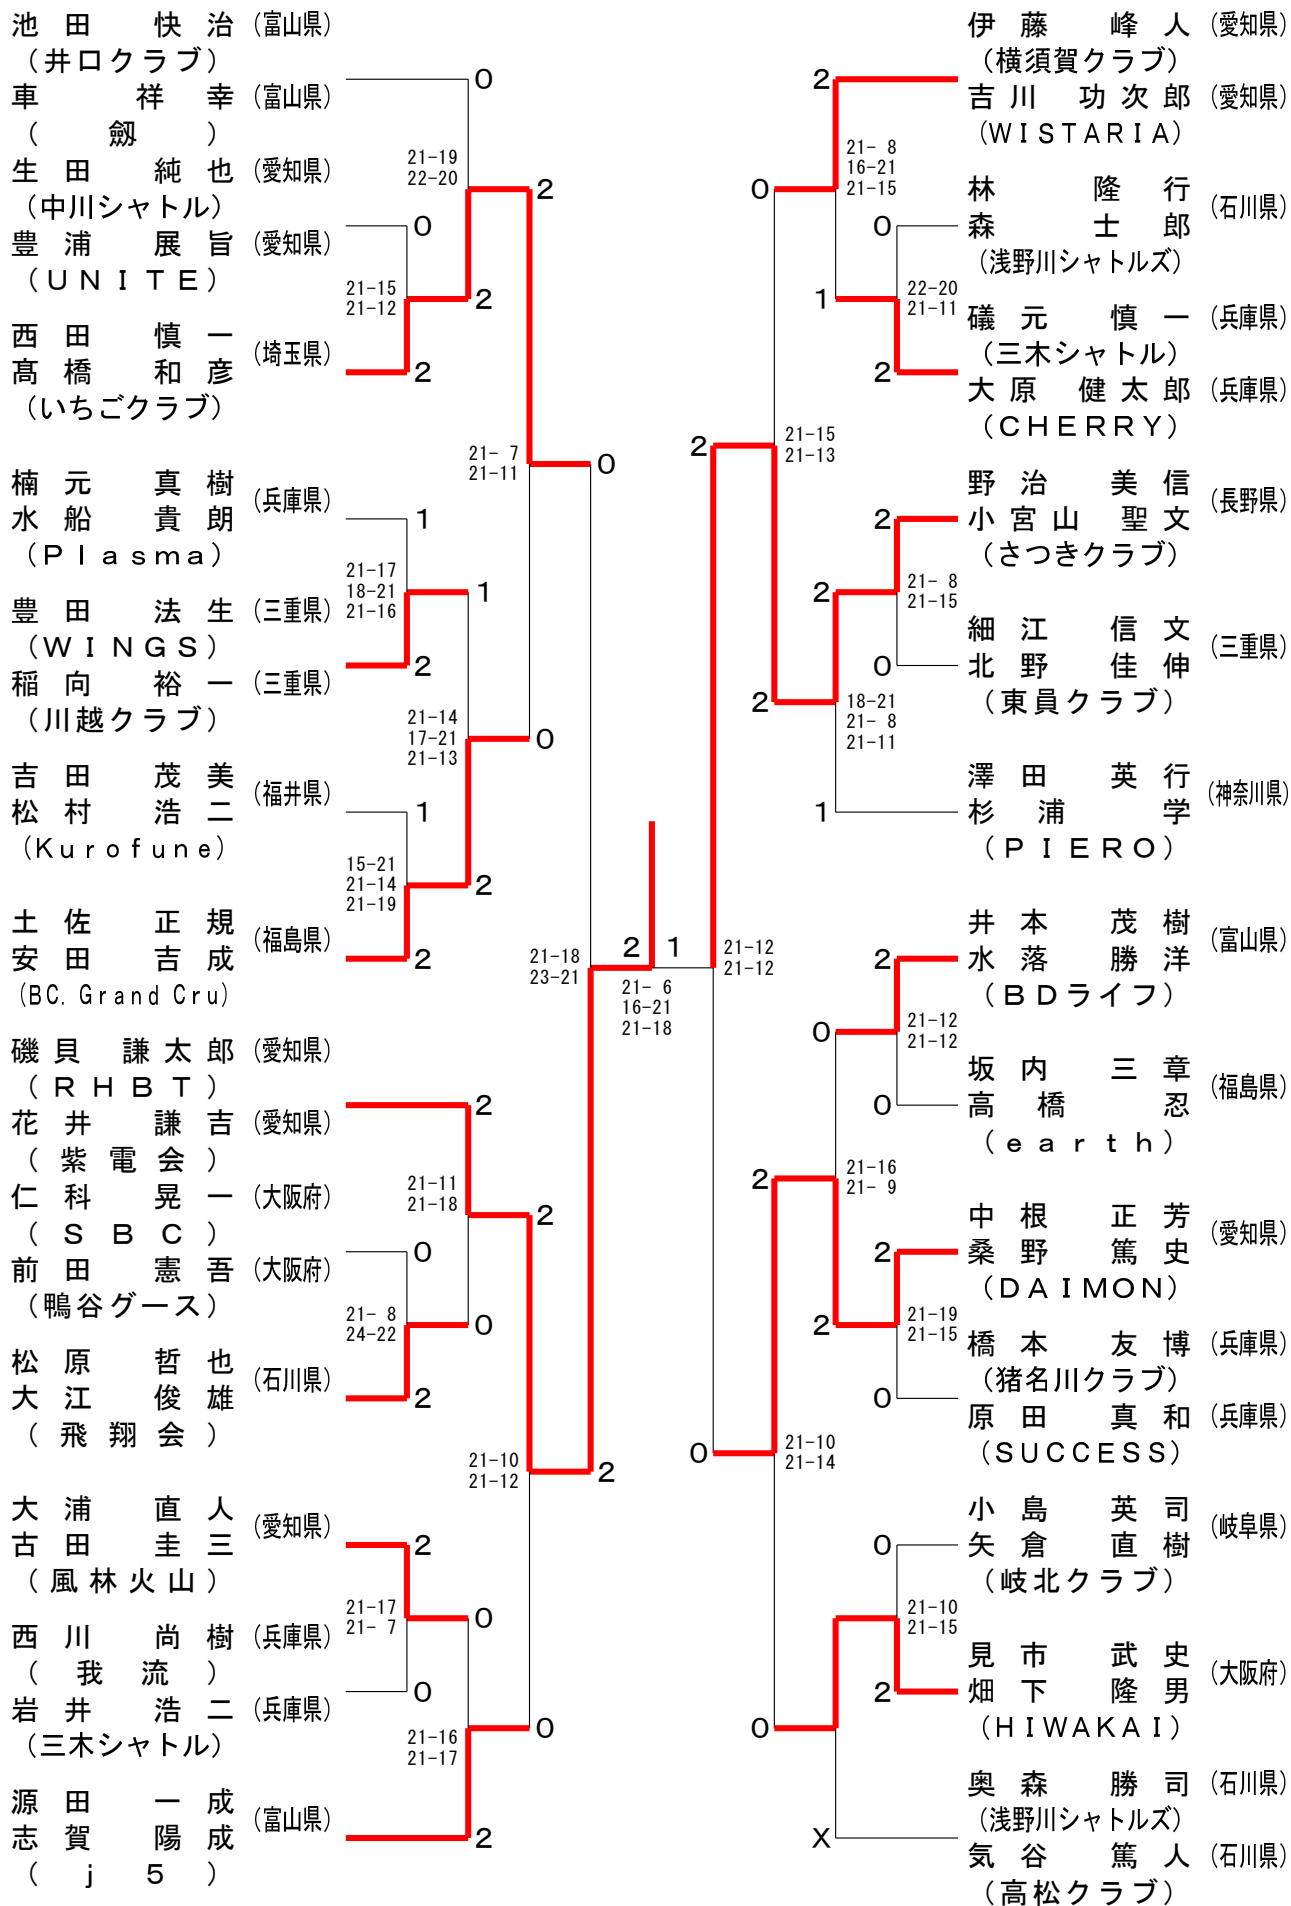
池田　快治（富山県）
（井口クラブ）
車　祥幸（富山県）
（　劔　）
生田　純也（愛知県）
（中川シャトル）
豊浦　展旨（愛知県）
（UNITE）
西田　慎一
髙橋　和彦（埼玉県）
（いちごクラブ）
楠元　真樹
水船　貴朗（兵庫県）
（Plasma）
豊田　法生（三重県）
（WINGS）
稲向　裕一（三重県）
（川越クラブ）
吉田　茂美
松村　浩二（福井県）
（Kurofune）
土佐　正規
安田　吉成（福島県）
（BC. Grand Cru）
磯貝　謙太郎（愛知県）
（RHBT）
花井　謙吉（愛知県）
（紫電会）
仁科　晃一（大阪府）
（SBC）
前田　憲吾（大阪府）
（鴨谷グース）
松原　哲也
大江　俊雄（石川県）
（飛翔会）
大浦　直人
古田　圭三（愛知県）
（風林火山）
西川　尚樹（兵庫県）
（我流）
岩井　浩二（兵庫県）
（三木シャトル）
源田　一成
志賀　陽成（富山県）
（j5）

0
21-19
22-20
2
0
21-15
21-12
2
2
21-7
21-11
0
1
21-17
18-21
21-16
1
2
21-14
17-21
21-13
0
1
15-21
21-14
21-19
2
2
21-18
23-21
2
1
21-6
16-21
21-18
2
21-11
21-18
2
0
21-8
24-22
0
2
21-10
21-12
2
2
21-17
21-7
0
0
21-16
21-17
0
2

伊藤　峰人（愛知県）
（横須賀クラブ）
吉川　功次郎（愛知県）
（WISTARIA）
林　隆行
森　士郎（石川県）
（浅野川シャトルズ）
礒元　慎一（兵庫県）
（三木シャトル）
大原　健太郎（兵庫県）
（CHERRY）
野治　美信
小宮山　聖文（長野県）
（さつきクラブ）
細江　信文
北野　佳伸（三重県）
（東員クラブ）
澤田　英行
杉浦　学（神奈川県）
（PIERO）
井本　茂樹
水落　勝洋（富山県）
（BDライフ）
坂内　三章
高橋　忍（福島県）
（earth）
中根　正芳
桑野　篤史（愛知県）
（DAIMON）
橋本　友博（兵庫県）
（猪名川クラブ）
原田　真和（兵庫県）
（SUCCESS）
小島　英司
矢倉　直樹（岐阜県）
（岐北クラブ）
見市　武史
畑下　隆男（大阪府）
（HIWAKAI）
奥森　勝司（石川県）
（浅野川シャトルズ）
気谷　篤人（石川県）
（高松クラブ）

2
0
21-8
16-21
21-15
0
22-20
21-11
1
2
2
21-15
21-13
2
21-8
21-15
2
0
2
18-21
21-8
21-11
1
21-12
21-12
2
0
21-12
21-12
0
2
21-16
21-9
2
21-19
21-15
2
0
0
21-10
21-14
0
21-10
21-15
2
0
X